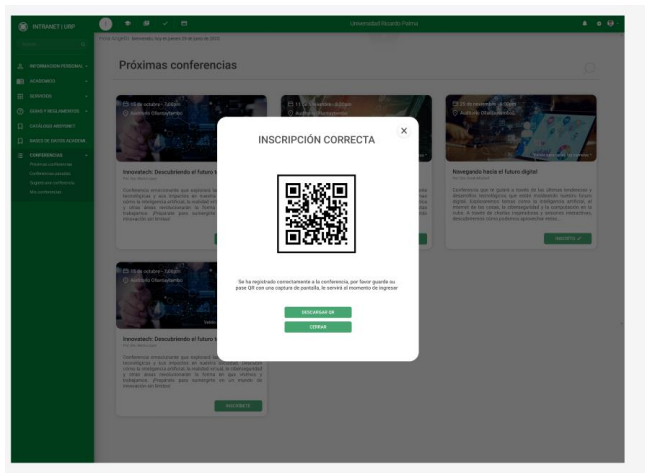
INTRANET | URP

Universidad Ricardo Palma

INFORMACION PERSONAL
ACADEMICO
SERVICIOS
GRADOS Y REGLAMENTOS
CATALOGO ABIERTO
BASES DE DATOS ACADEM.
CONFERENCIAS
Próximas conferencias
Conferencias pasadas
Sugerir una conferencia
Mis conferencias

Próximas conferencias

13 de octubre - 3:00pm
Auditorio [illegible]
Innovatech: Descubriendo el futuro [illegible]

15 de noviembre - 4:00pm
Navegando hacia el futuro digital

INSCRITO

13 de octubre - 3:00pm
Innovatech: Descubriendo el futuro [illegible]

INSCRIBETE

INSCRIPCIÓN CORRECTA

Se ha registrado correctamente a la conferencia, por favor guarde su pase QR con una captura de pantalla, le servirá al momento de ingresar

DESCARGAR QR
CERRAR